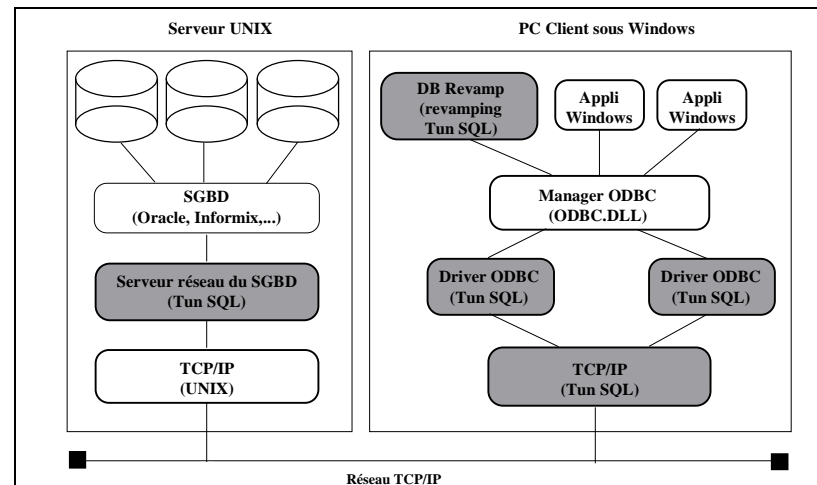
Serveur UNIX

SGBD
(Oracle, Informix,...)

Serveur réseau du SGBD
(Tun SQL)

TCP/IP
(UNIX)

PC Client sous Windows

DB Revamp
(revamping
Tun SQL)

Appli
Windows

Appli
Windows

Manager ODBC
(ODBC.DLL)

Driver ODBC
(Tun SQL)

Driver ODBC
(Tun SQL)

TCP/IP
(Tun SQL)

Réseau TCP/IP